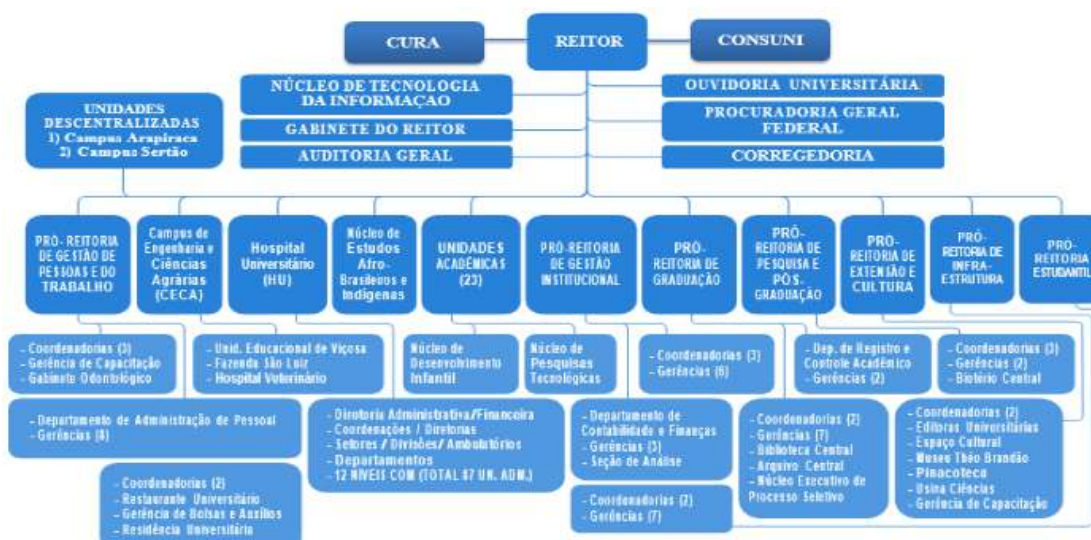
CURA

REITOR

CONSUNI

NÚCLEO DE TECNOLOGIA DA INFORMAÇÃO

GABINETE DO REITOR

AUDITORIA GERAL

OUVIDORIA UNIVERSITÁRIA

PROCURADORIA GERAL FEDERAL

CORREGEDORIA

UNIDADES DESCENTRALIZADAS
1) Campus Arapiraca
2) Campus Sertão

PRÓ-REITORIA DE GESTÃO DE PESSOAS E DO TRABALHO

Campus de Engenharia e Ciências Agrárias (CECA)

Hospital Universitário (HU)

Núcleo de Estudos Afro-Brasileiros e Indígenas

UNIDADES ACADÊMICAS (23)

PRÓ-REITORIA DE GESTÃO INSTITUCIONAL

PRÓ-REITORIA DE GRADUAÇÃO

PRÓ-REITORIA DE PESQUISA E PÓS-GRADUAÇÃO

PRÓ-REITORIA DE EXTENSÃO E CULTURA

PRÓ-REITORIA DE INFRA-ESTRUTURA

PRÓ-REITORIA ESTUDANTIL

- Coordenadorias (3)
- Gerência de Capacitação
- Gabinete Odontológico

- Unid. Educacional de Viçosa
- Fazenda São Luiz
- Hospital Veterinário

Núcleo de Desenvolvimento Infantil

Núcleo de Pesquisas Tecnológicas

- Coordenadorias (3)
- Gerências (6)

- Dep. de Registro e Controle Acadêmico
- Gerências (2)

- Coordenadorias (3)
- Gerências (2)
- Biotério Central

- Departamento de Administração de Pessoal
- Gerências (8)

- Diretoria Administrativa/Financeira
- Coordenações / Diretorias
- Setores / Divisões / Ambulatórios
- Departamentos
- 12 NÍVEIS COM (TOTAL 67 UN. ADM.)

- Departamento de Contabilidade e Finanças
- Gerências (3)
- Seção de Análise

- Coordenadorias (2)
- Gerências (7)
- Biblioteca Central
- Arquivo Central
- Núcleo Executivo de Processo Seletivo

- Coordenadorias (2)
- Editoras Universitárias
- Espaço Cultural
- Museu Théo Brandão
- Pinacoteca
- Usina Ciências
- Gerência de Capacitação

- Coordenadorias (2)
- Restaurante Universitário
- Gerência de Bolsas e Auxílios
- Residência Universitária

- Coordenadorias (2)
- Gerências (7)